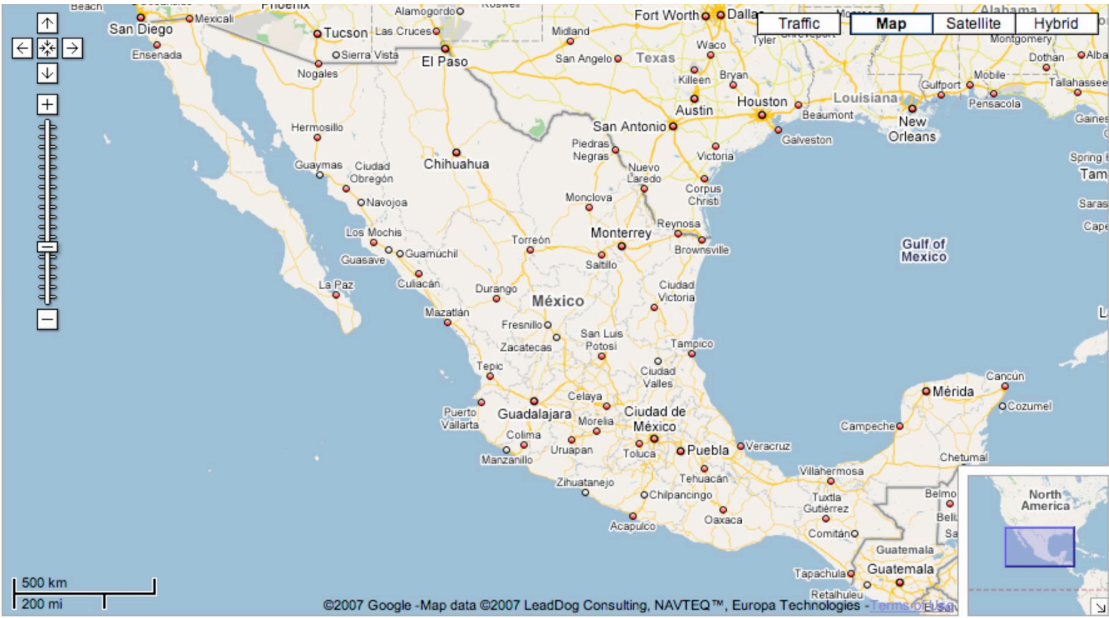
Beach
Phoenix
Alamogordo
Roswell
Fort Worth
Dallas
Traffic
Map
Satellite
Hybrid
Alabama
San Diego
Mexicali
Tucson
Las Cruces
Midland
Tyler
Shreveport
Montgomery
Ensenada
Sierra Vista
El Paso
Waco
Dothan
Nogales
San Angelo
Texas
Bryan
Mobile
Killeen
Gulfport
Tallahassee
Louisiana
Austin
Houston
Pensacola
Beaumont
Gaines
Hermosillo
San Antonio
New Orleans
Galveston
Piedras Negras
Victoria
Guaymas
Ciudad Obregón
Chihuahua
Nuevo Laredo
Spring
Tam
Corpus Christi
Navojoa
Monclova
Saras
Reynosa
Cape
Los Mochis
Torreón
Monterrey
Brownsville
Guamúchil
Gulf of Mexico
Guasave
Saltillo
Culiacán
La Paz
Durango
Ciudad Victoria
México
Mazatlán
Fresnillo
San Luis Potosí
Zacatecas
Tampico
Ciudad Valles
Tepic
Mérida
Cancún
Celaya
Cozumel
Puerto Vallarta
Guadalajara
Ciudad de México
Morelia
Campeche
Colima
Veracruz
Uruapan
Puebla
Toluca
Manzanillo
Chetumal
Villahermosa
Tehuacán
Zihuatanejo
Tuxtla Gutiérrez
Belmo
Chilpancingo
North America
Oaxaca
Belize
Comitán
Acapulco
Guatemala
Guatemala
Tapachula
Huehuetenango
500 km
200 mi
©2007 Google -Map data ©2007 LeadDog Consulting, NAVTEQ™, Europa Technologies - Terms of Use